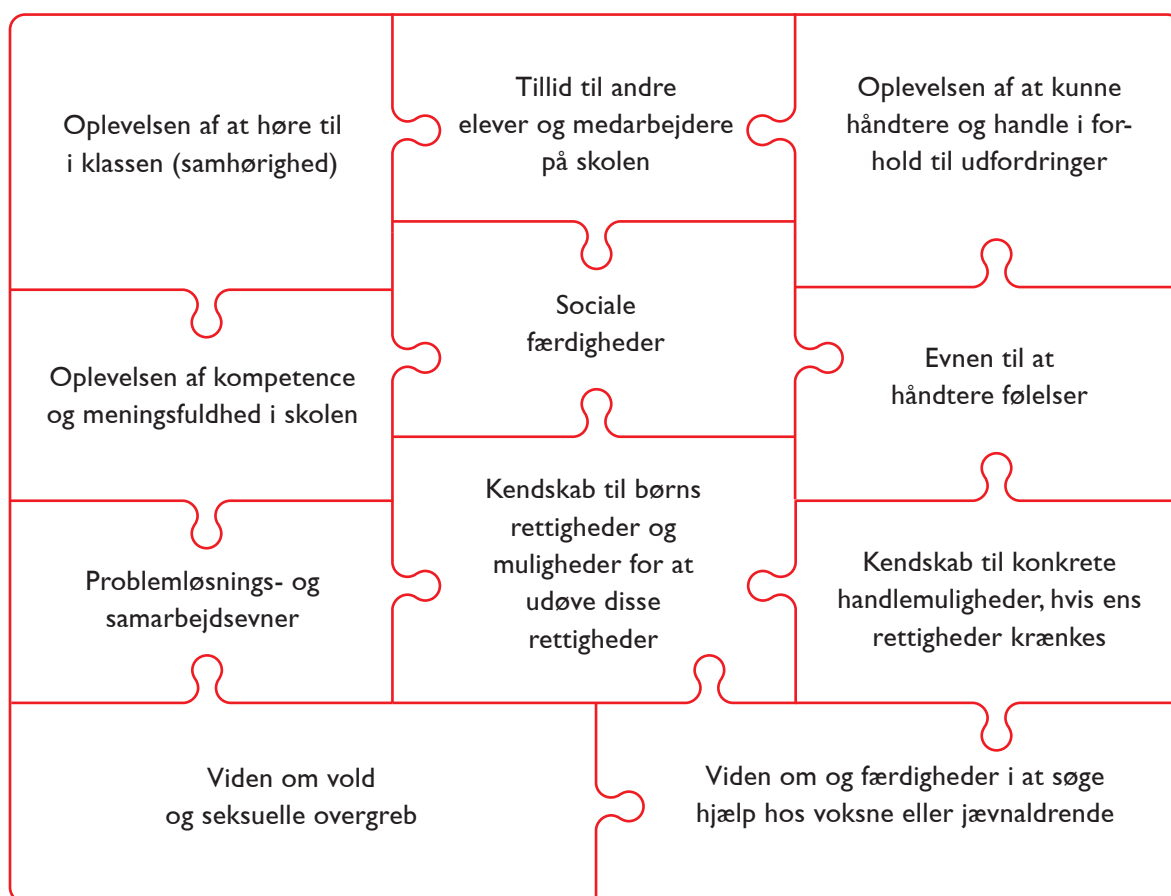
Oplevelsen af at høre til i klassen (samhørighed)

Tillid til andre elever og medarbejdere på skolen

Oplevelsen af at kunne håndtere og handle i forhold til udfordringer

Sociale færdigheder

Oplevelsen af kompetence og meningsfuldhed i skolen

Evnen til at håndtere følelser

Kendskab til børns rettigheder og muligheder for at udøve disse rettigheder

Problemløsnings- og samarbejdsevner

Kendskab til konkrete handlemuligheder, hvis ens rettigheder krænkes

Viden om vold og seksuelle overgreb

Viden om og færdigheder i at søge hjælp hos voksne eller jævnaldrende